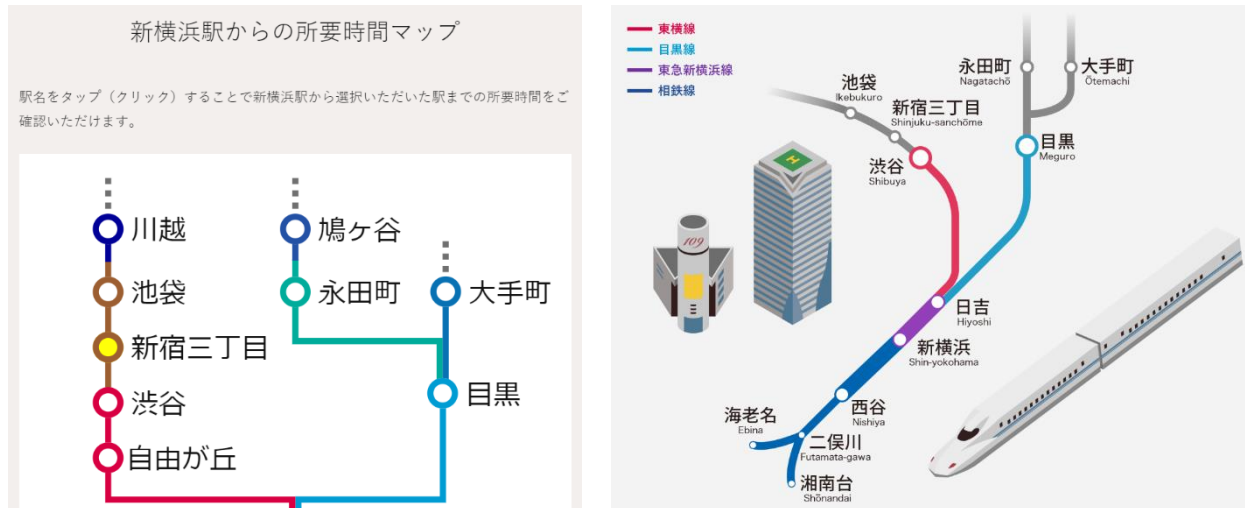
新横浜駅からの所要時間マップ

駅名をタップ（クリック）することで新横浜駅から選択いただいた駅までの所要時間をご確認いただけます。

川越
池袋
新宿三丁目
渋谷
自由が丘
鳩ヶ谷
永田町
大手町
目黒

東横線
目黒線
東急新横浜線
相鉄線

109

池袋
Ikebukuro
新宿三丁目
Shinjuku-sanchōme
渋谷
Shibuya
永田町
Nagatachō
大手町
Ōtemachi
目黒
Meguro
日吉
Hiyoshi
新横浜
Shin-yokohama
西谷
Nishiya
海老名
Ebina
二俣川
Futamata-gawa
湘南台
Shōnandai